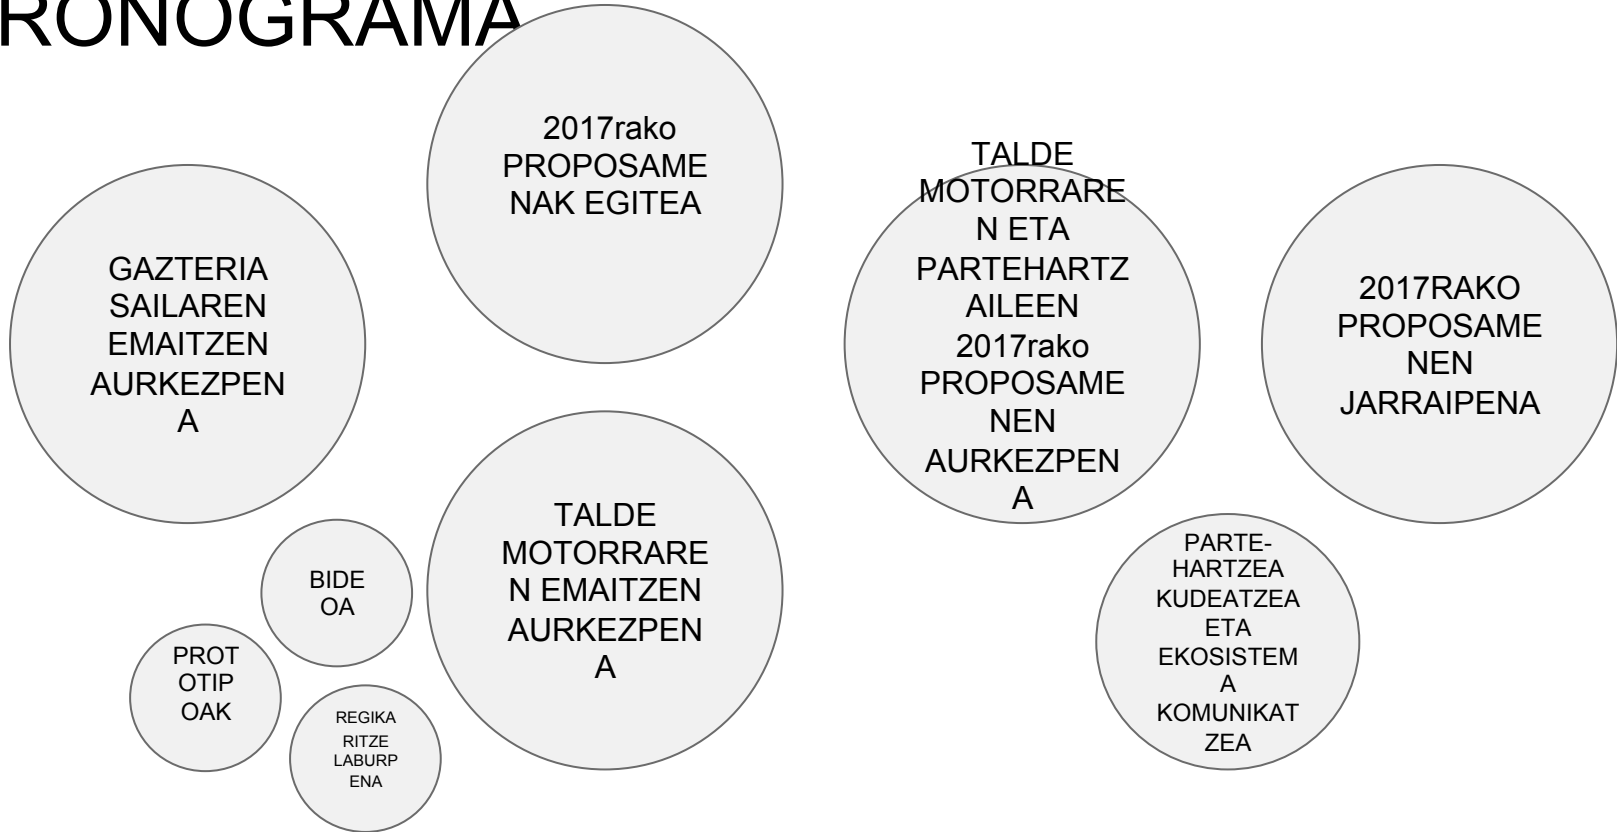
RONOGRAMA

GAZTERIA SAILAREN EMAITZEN AURKEZPENA

2017rako PROPOSAMENAK EGITEA

TALDE MOTORRAREN EMAITZEN AURKEZPENA

BIDEOA

PROTOTIPOAK

REGIKARITZE LABURPENA

TALDE MOTORRAREN ETA PARTEHARTZAILEEN 2017rako PROPOSAMENEN AURKEZPENA

2017RAKO PROPOSAMENEN JARRAIPENA

PARTE-HARTZEA KUDEATZEA ETA EKOSISTEMA KOMUNIKATZEA